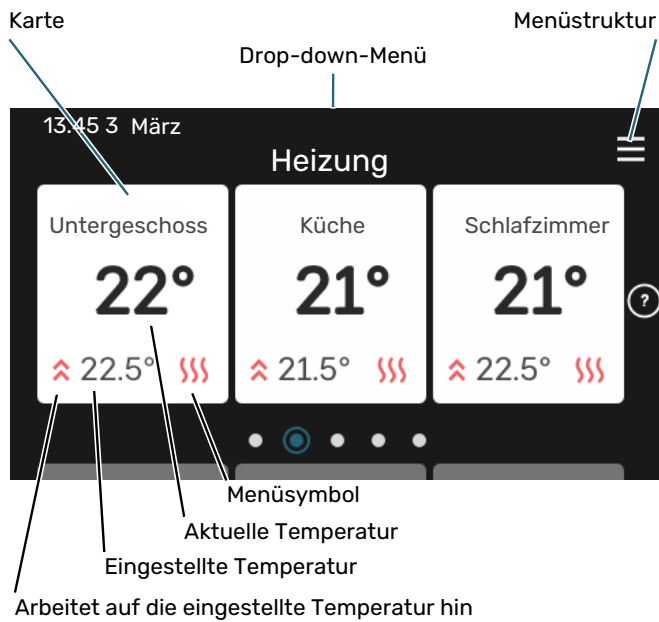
Karte

Menüstruktur

Drop-down-Menü

13.45 3 März

Heizung

Untergeschoss

22°

22.5°

Küche

21°

21.5°

Schlafzimmer

21°

22.5°

?

Menüsymbol

Aktuelle Temperatur

Eingestellte Temperatur

Arbeitet auf die eingestellte Temperatur hin